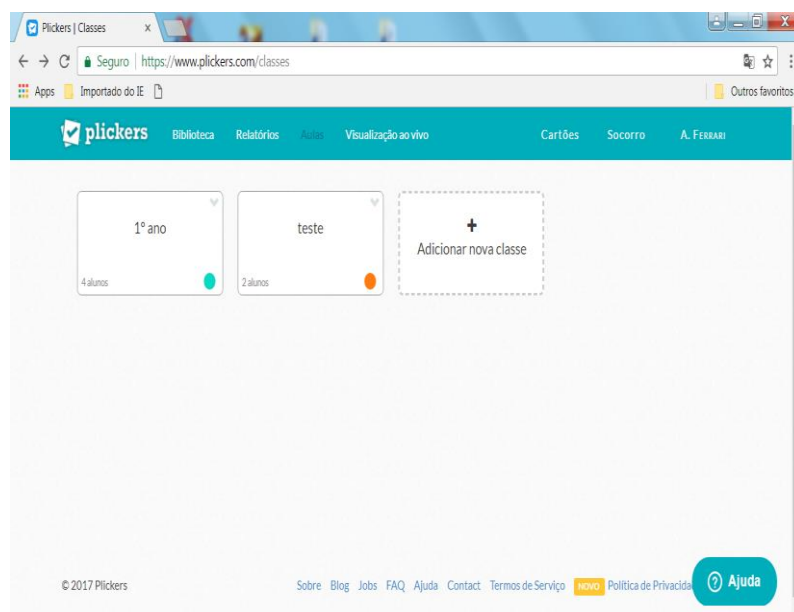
Plickers | Classes ×

Seguro | https://www.plickers.com/classes

Apps Importado do IE

Outros favoritos

plickers Biblioteca Relatórios Aulas Visualização ao vivo Cartões Socorro A. FERRARI

1° ano
4 alunos

teste
2 alunos

+
Adicionar nova classe

© 2017 Plickers

Sobre Blog Jobs FAQ Ajuda Contact Termos de Serviço NOVO Política de Privacida

Ajuda